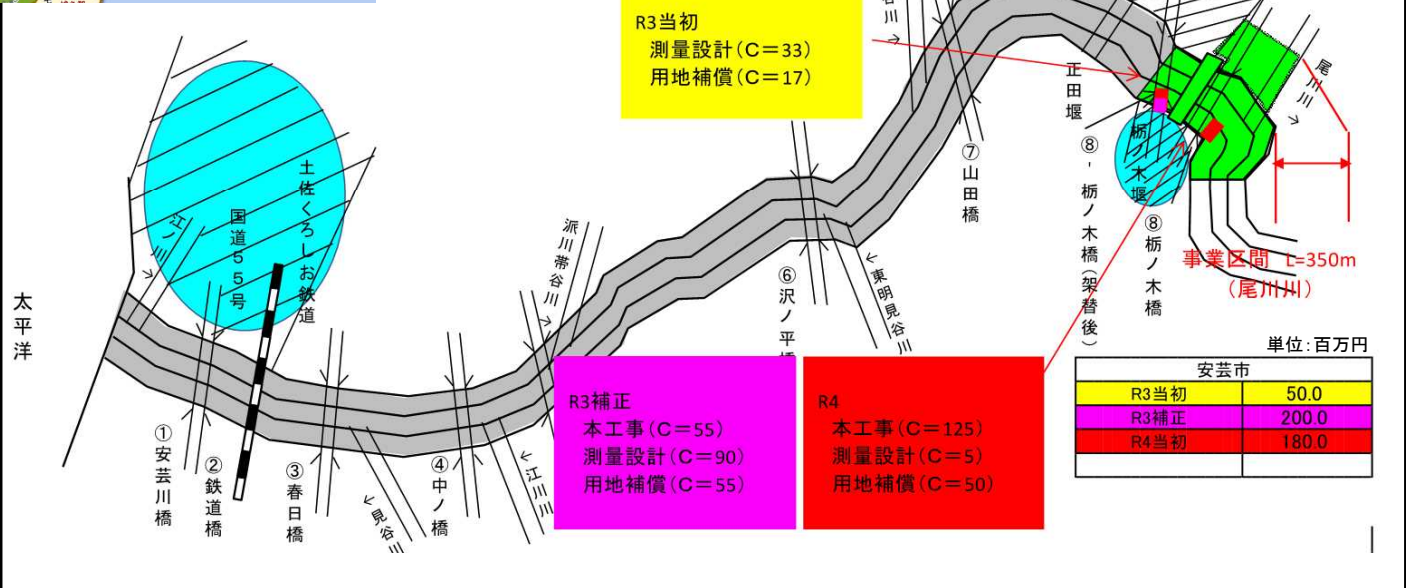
R3当初
測量設計（C＝33）
用地補償（C＝17）

太平洋

江ノ川

国道55号

土佐くろしお鉄道

①安芸川橋

②鉄道橋

③春日橋

見谷川

④中ノ橋

江川川

派川帯谷川

⑥沢ノ平橋

東明見谷川

⑦山田橋

正田堰

⑧’栃ノ木橋（架替後）

栃ノ木堰

⑧栃ノ木橋

尾川川

事業区間 L=350m
（尾川川）

R3補正
本工事（C＝55）
測量設計（C＝90）
用地補償（C＝55）

R4
本工事（C＝125）
測量設計（C＝5）
用地補償（C＝50）

単位：百万円

| 安芸市 | |
|---|---|
| R3当初 | 50.0 |
| R3補正 | 200.0 |
| R4当初 | 180.0 |
| | |